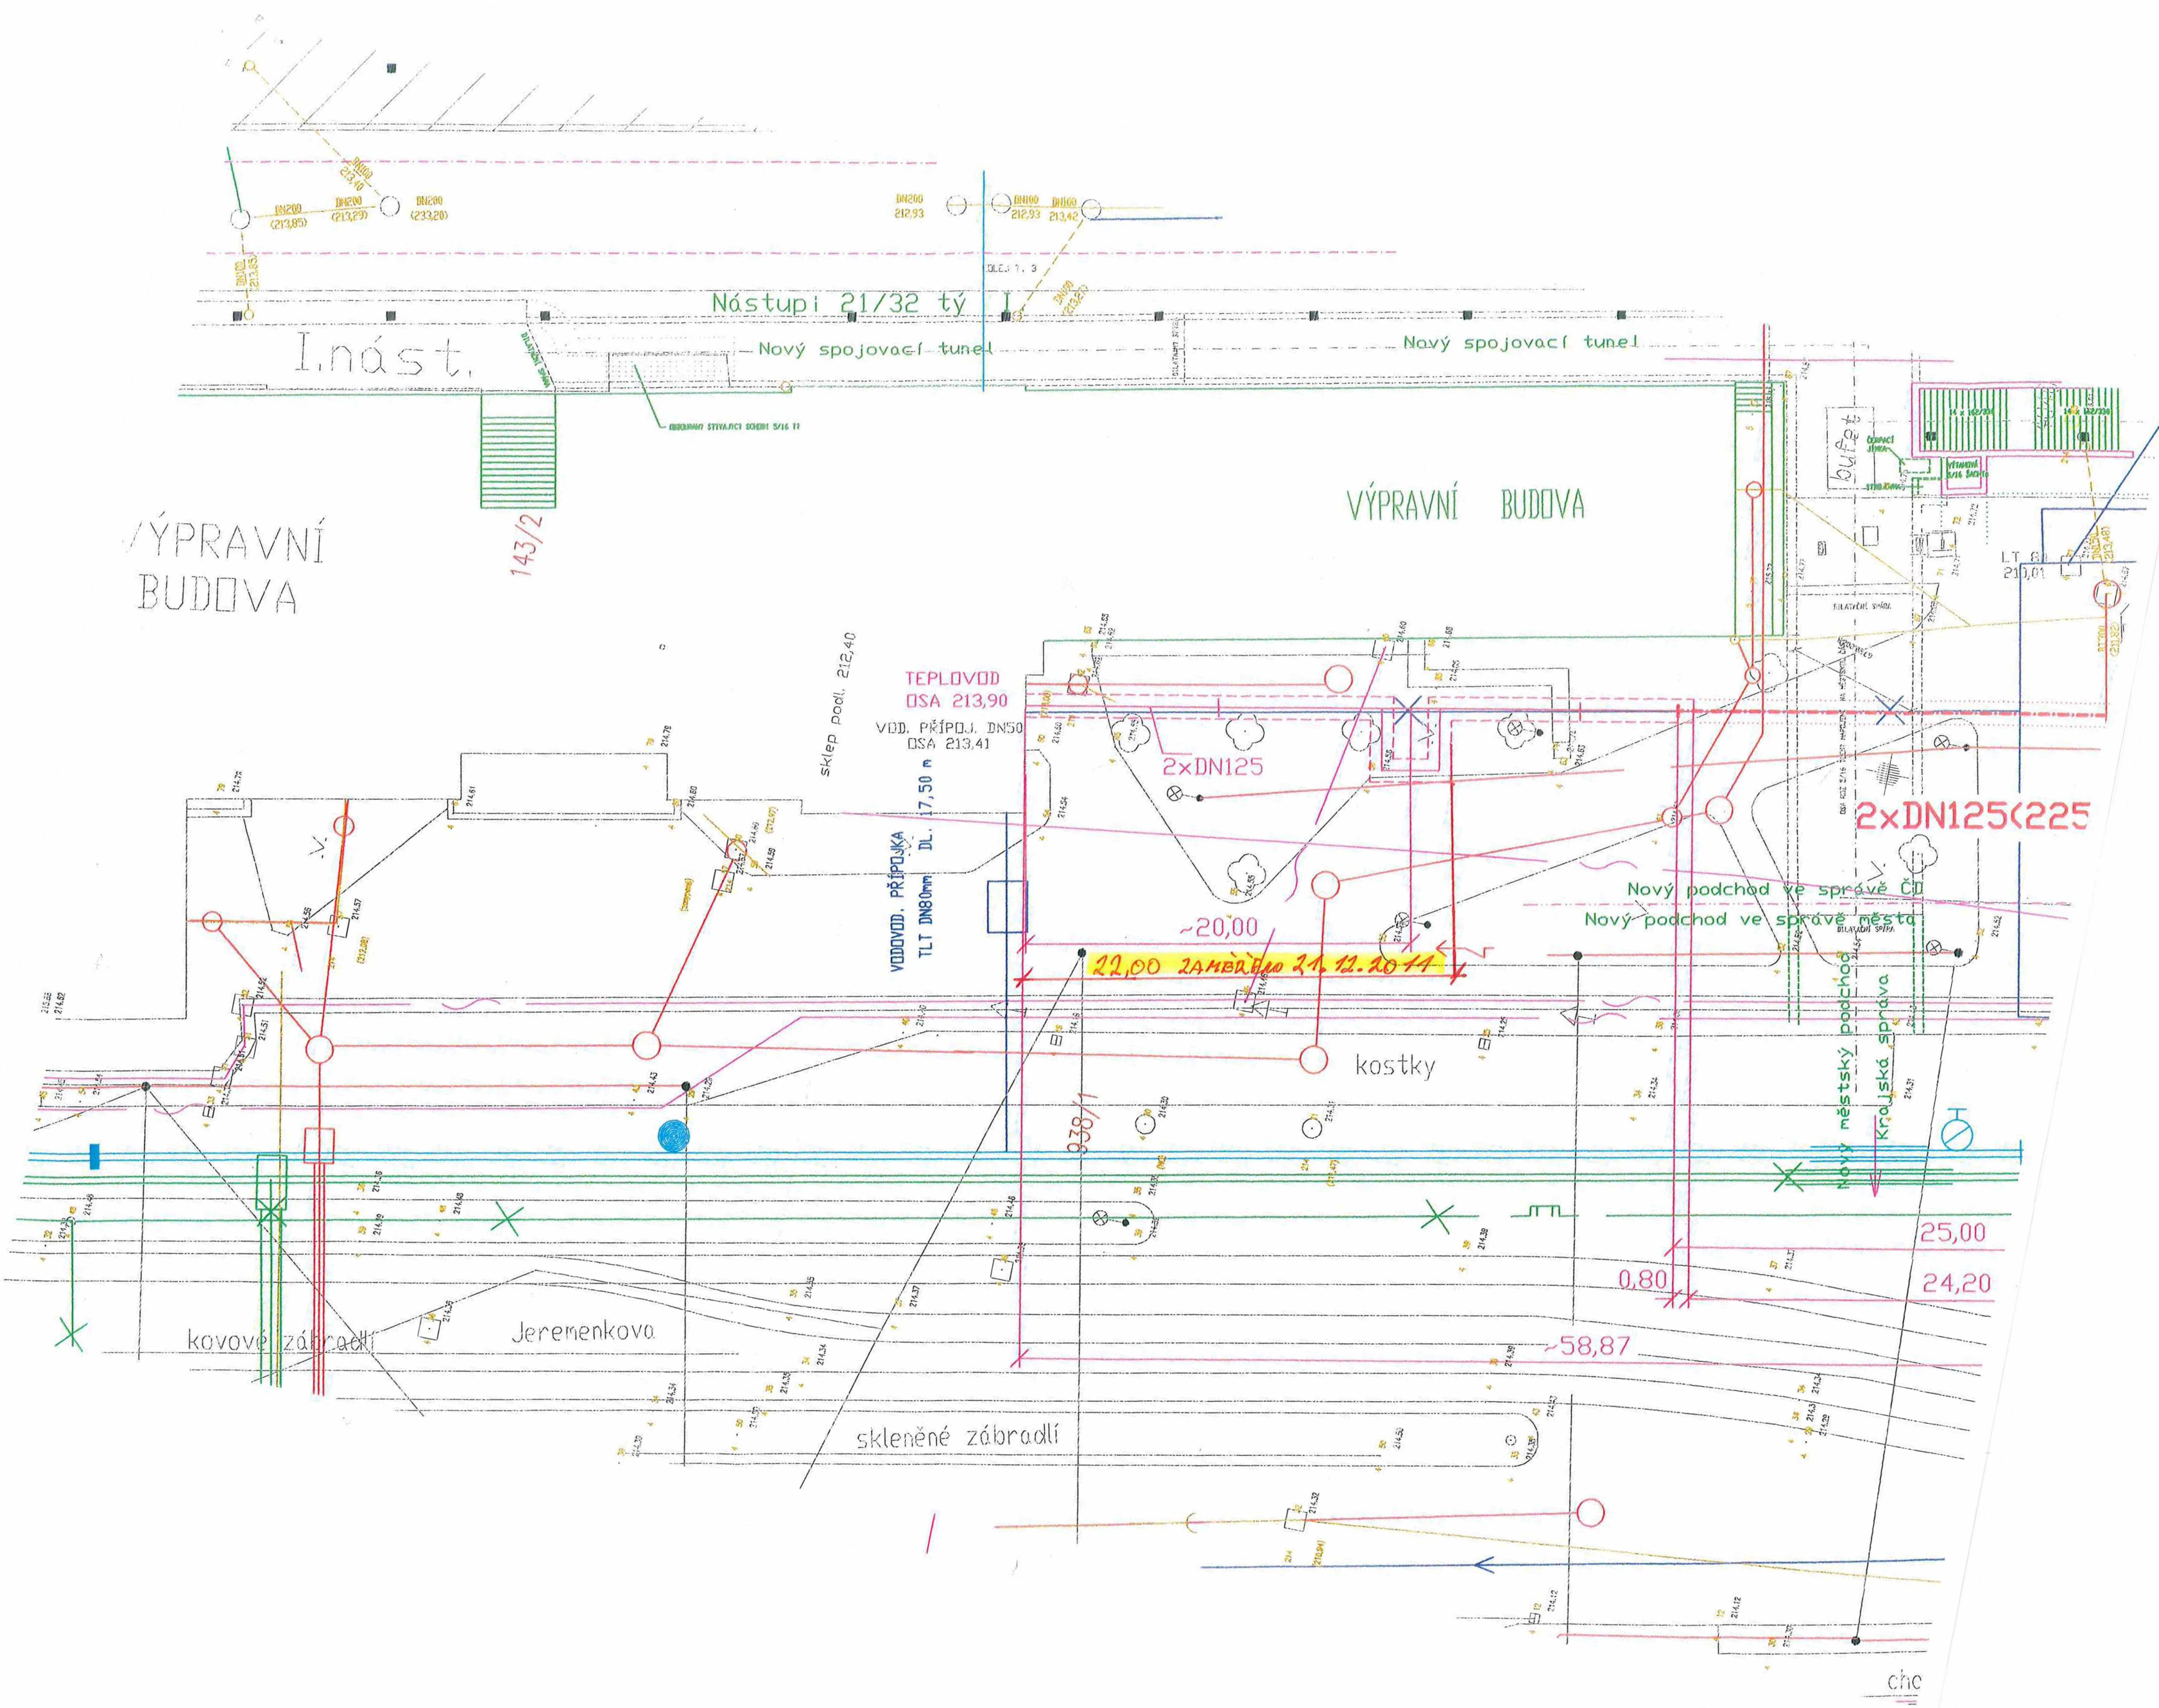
DN200
(213,85)

DN200
(213,29)

DN200
(233,20)

DN200
212,93

DN100
212,93

DN100
213,42

KOLEJ 1, 3

Nástupi 21/32 tý

I.nást.

Nový spojovací tunel

Nový spojovací tunel

VÝPRAVNÍ BUDOVA

VÝPRAVNÍ
BUDOVA

143/2

bufet

LT 8
210,01

sklep podl. 212,40

TEPLOVOD
OSA 213,90

VOD. PŘÍPOJ. DN50
OSA 213,41

2xDN125

2xDN125(225

VODOVOD. PŘÍPOJKA
TLT DN80mm DL. 17,50 m

Nový podchod ve správě ČD
Nový podchod ve správě města

~20,00

22,00 ZAMĚŘENO 21.12.2011

kostky

Nový městský podchod
Krajská správa

938/1

25,00

24,20

0,80

~58,87

kovové zábradlí

Jeremenkova

skleněné zábradlí

chc